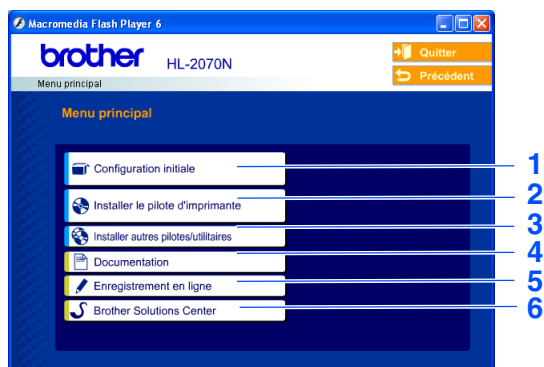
Macromedia Flash Player 6

brother HL-2070N

Quitter

Précédent

Menu principal

Menu principal

Configuration initiale

Installer le pilote d'imprimante

Installer autres pilotes/utilitaires

Documentation

Enregistrement en ligne

Brother Solutions Center

1

2

3

4

5

6